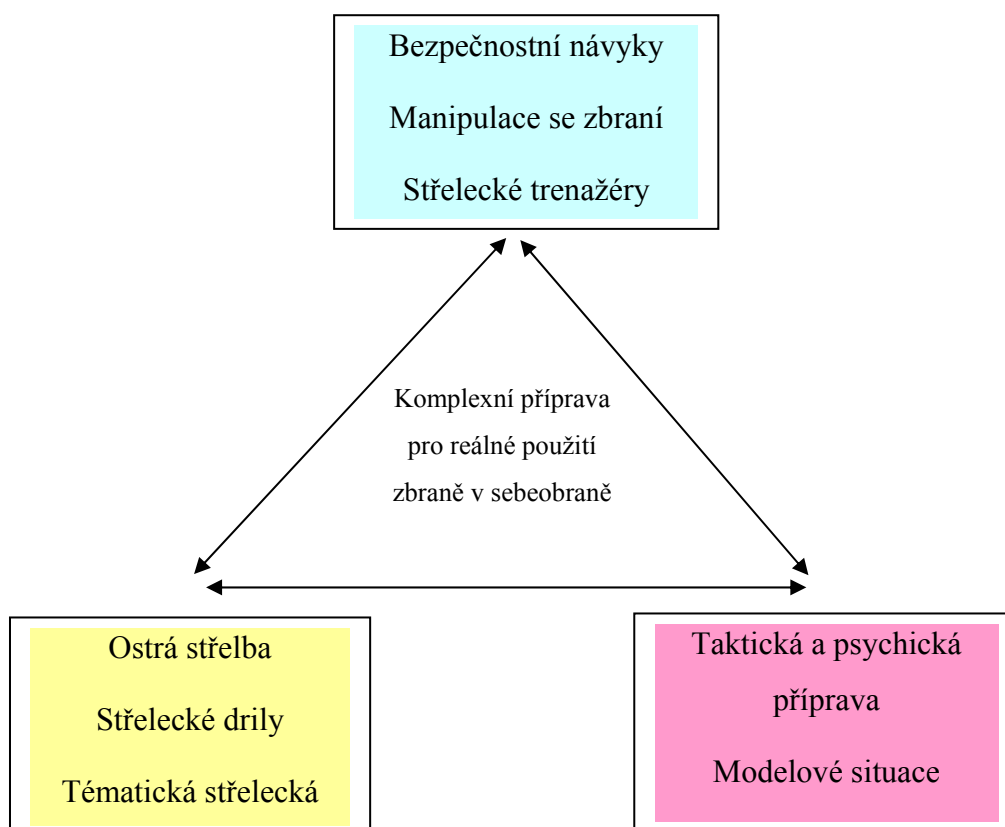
Bezpečnostní návyky

Manipulace se zbraní

Střelecké trenažéry

Komplexní příprava pro reálné použití zbraně v sebeobraně

Ostrá střelba

Střelecké drily

Tématická střelecká

Taktická a psychická příprava

Modelové situace